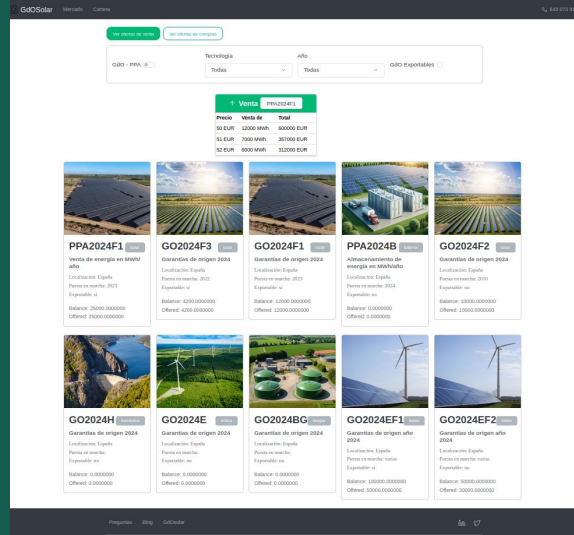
GdOSolar Mercado Cartera 📞 640 070 93

Ver ofertas de venta Ver ofertas de compra

GdO - PPA

Tecnología
Todas

Año
Todas

GdO Exportables

+ Venta PPA2024F1

| Precio | Venta de | Total |
|---|---|---|
| 50 EUR | 12000 MWh | 600000 EUR |
| 51 EUR | 7000 MWh | 357000 EUR |
| 52 EUR | 6000 MWh | 312000 EUR |

PPA2024F1 Solar
Venta de energía en MWh/año
Localización: España
Puesta en marcha: 2023
Exportable: sí
Balance: 25000.0000000
Offered: 25000.0000000

GO2024F3 Solar
Garantías de origen 2024
Localización: España
Puesta en marcha: 2022
Exportable: sí
Balance: 4200.0000000
Offered: 4200.0000000

GO2024F1 Solar
Garantías de origen 2024
Localización: España
Puesta en marcha: 2023
Exportable: sí
Balance: 12000.0000000
Offered: 12000.0000000

PPA2024B Batería
Almacenamiento de energía en MWh/año
Localización: España
Puesta en marcha: 2024
Exportable: no
Balance: 0.0000000
Offered: 0.0000000

GO2024F2 Solar
Garantías de origen 2024
Localización: España
Puesta en marcha: 2020
Exportable: sí
Balance: 10000.0000000
Offered: 10000.0000000

GO2024H Hidráulica
Garantías de origen 2024
Localización: España
Puesta en marcha:
Exportable: sí
Balance: 0.0000000
Offered: 0.0000000

GO2024E Eólica
Garantías de origen 2024
Localización: España
Puesta en marcha:
Exportable: no
Balance: 0.0000000
Offered: 0.0000000

GO2024BG Biogás
Garantías de origen 2024
Localización: España
Puesta en marcha:
Exportable: no
Balance: 0.0000000
Offered: 0.0000000

GO2024EF1 Eólica
Garantías de origen año 2024
Localización: España
Puesta en marcha: varias
Exportable: sí
Balance: 100000.0000000
Offered: 50000.0000000

GO2024EF2 Eólica
Garantías de origen año 2024
Localización: España
Puesta en marcha: varias
Exportable: no
Balance: 50000.0000000
Offered: 30000.0000000

Preguntas Blog GdOsolar